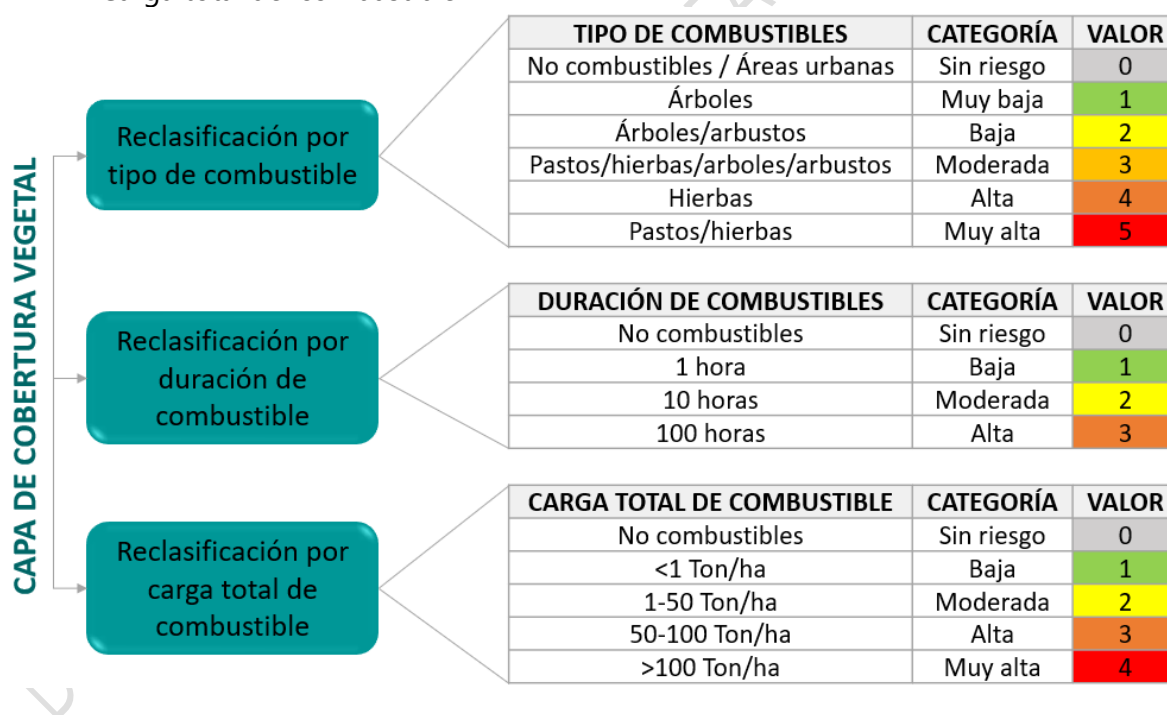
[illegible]

CAPA DE COBERTURA VEGETAL

Reclasificación por tipo de combustible

| TIPO DE COMBUSTIBLES | CATEGORÍA | VALOR |
|---|---|---|
| No combustibles / Áreas urbanas | Sin riesgo | 0 |
| Árboles | Muy baja | 1 |
| Árboles/arbustos | Baja | 2 |
| Pastos/hierbas/arboles/arbustos | Moderada | 3 |
| Hierbas | Alta | 4 |
| Pastos/hierbas | Muy alta | 5 |

Reclasificación por duración de combustible

| DURACIÓN DE COMBUSTIBLES | CATEGORÍA | VALOR |
|---|---|---|
| No combustibles | Sin riesgo | 0 |
| 1 hora | Baja | 1 |
| 10 horas | Moderada | 2 |
| 100 horas | Alta | 3 |

Reclasificación por carga total de combustible

| CARGA TOTAL DE COMBUSTIBLE | CATEGORÍA | VALOR |
|---|---|---|
| No combustibles | Sin riesgo | 0 |
| <1 Ton/ha | Baja | 1 |
| 1-50 Ton/ha | Moderada | 2 |
| 50-100 Ton/ha | Alta | 3 |
| >100 Ton/ha | Muy alta | 4 |